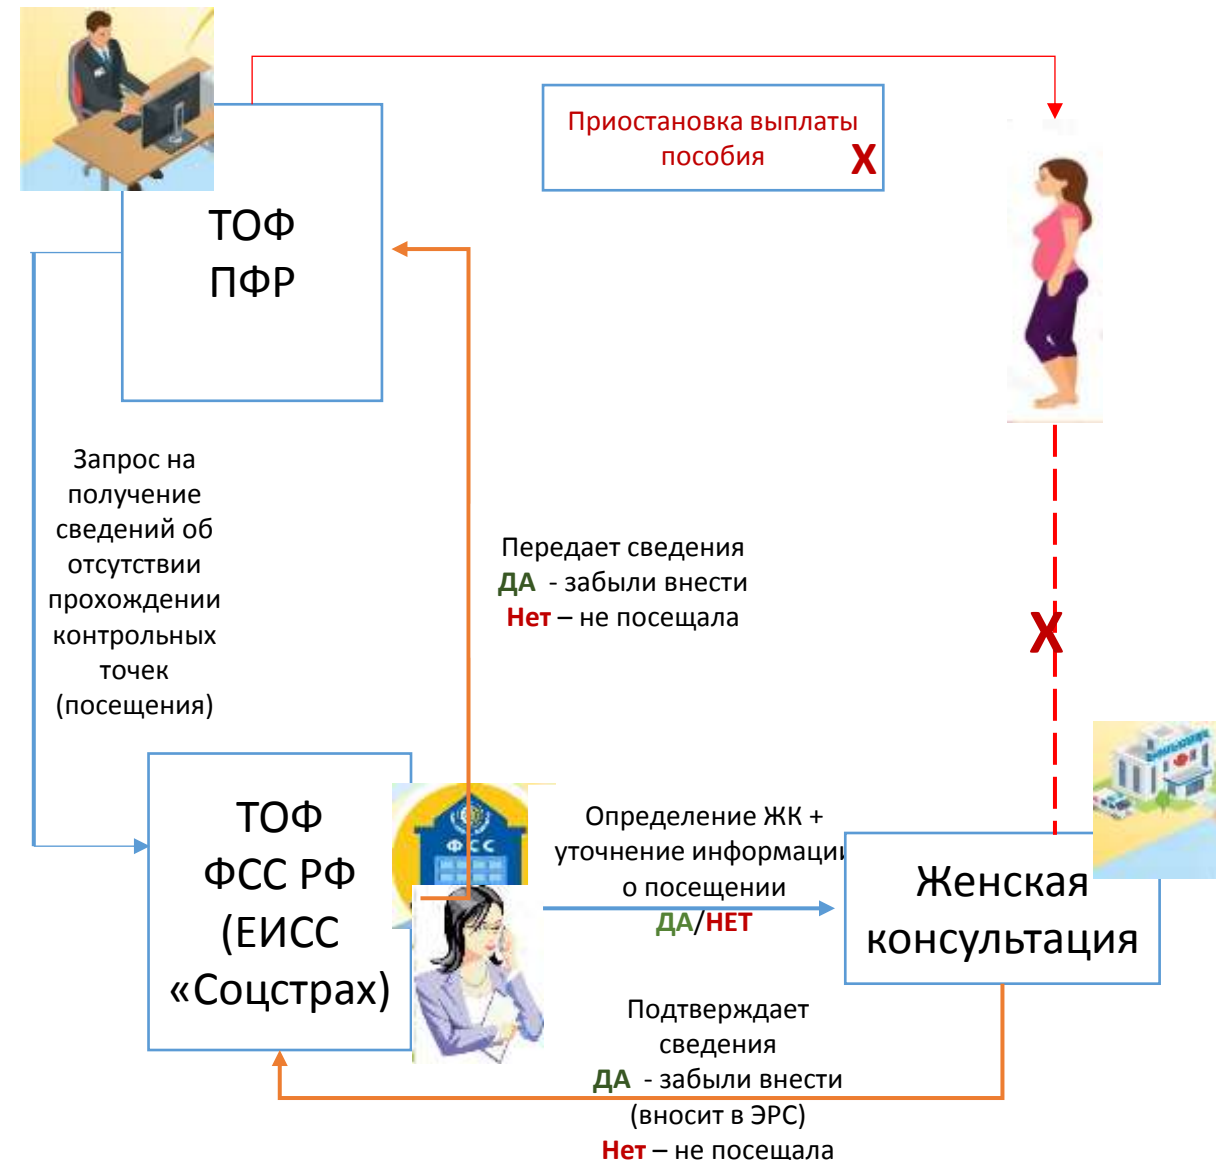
ТОФ ПФР

Приостановка выплаты пособия X

Запрос на получение сведений об отсутствии прохождении контрольных точек (посещения)

Передает сведения
ДА - забыли внести
Нет – не посещала

X

ФСС

ТОФ ФСС РФ (ЕИСС «Соцстрах)

Определение ЖК + уточнение информации о посещении
ДА/НЕТ

Женская консультация

Подтверждает сведения
ДА - забыли внести (вносит в ЭРС)
Нет – не посещала